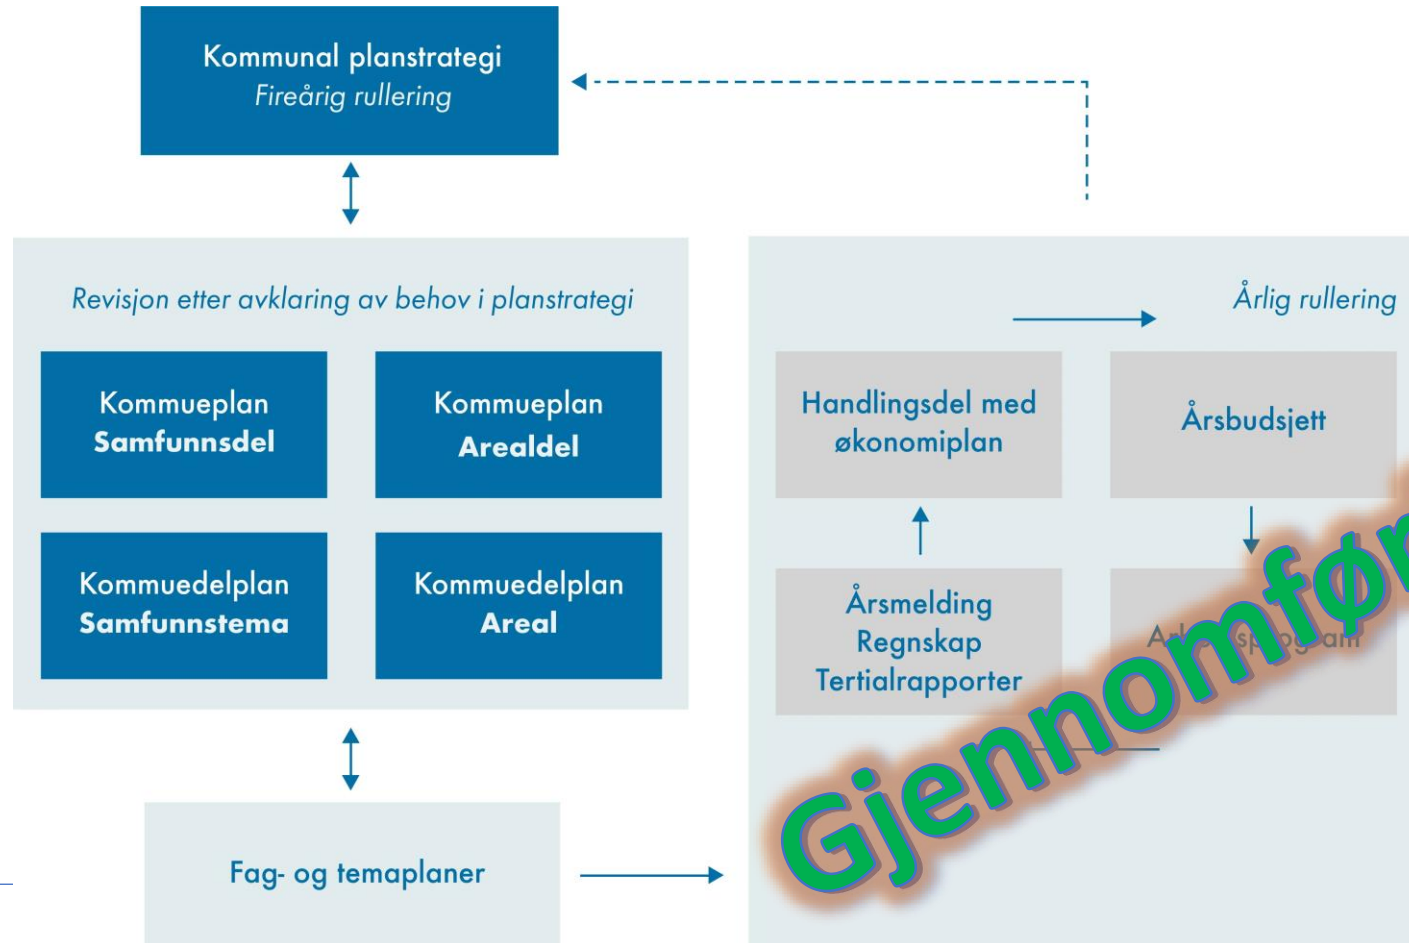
Kommunal planstrategi
Fireårig rullering

Revisjon etter avklaring av behov i planstrategi

Kommueplan
Samfunnsdel

Kommueplan
Arealdel

Kommuedelplan
Samfunnstema

Kommuedelplan
Areal

Fag- og temaplaner

Årlig rullering

Handlingsdel med
økonomiplan

Årsbudsjett

Årsmelding
Regnskap
Tertialrapporter

Ar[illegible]sprogram

Gjennomfør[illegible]